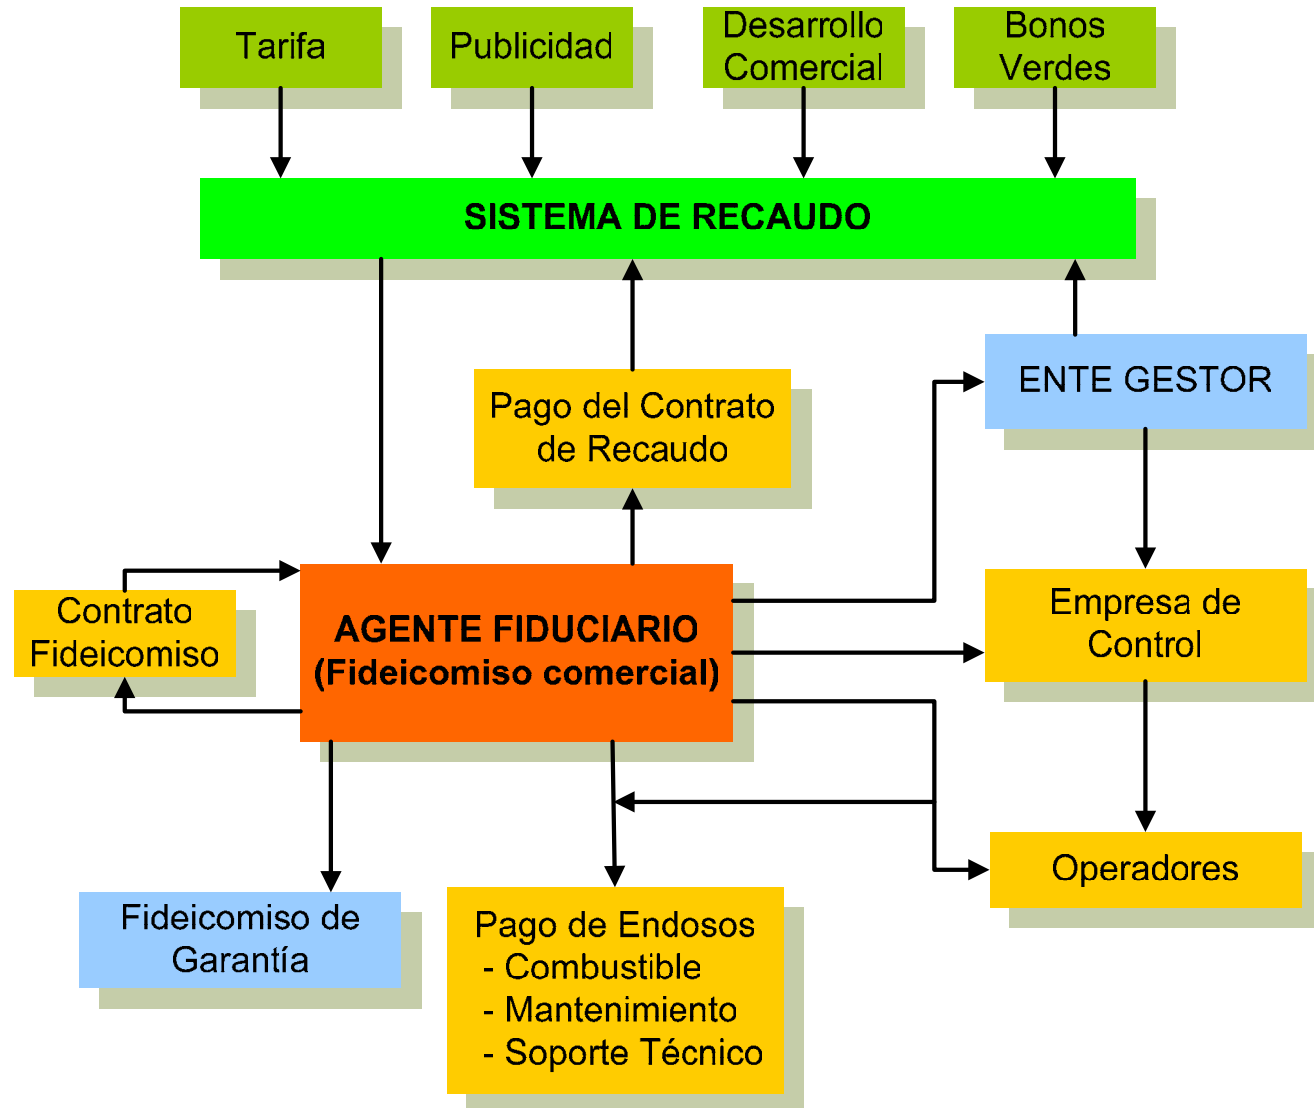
Tarifa

Publicidad

Desarrollo Comercial

Bonos Verdes

SISTEMA DE RECAUDO

Pago del Contrato de Recaudo

ENTE GESTOR

Contrato Fideicomiso

AGENTE FIDUCIARIO (Fideicomiso comercial)

Empresa de Control

Operadores

Fideicomiso de Garantía

Pago de Endosos
- Combustible
- Mantenimiento
- Soporte Técnico